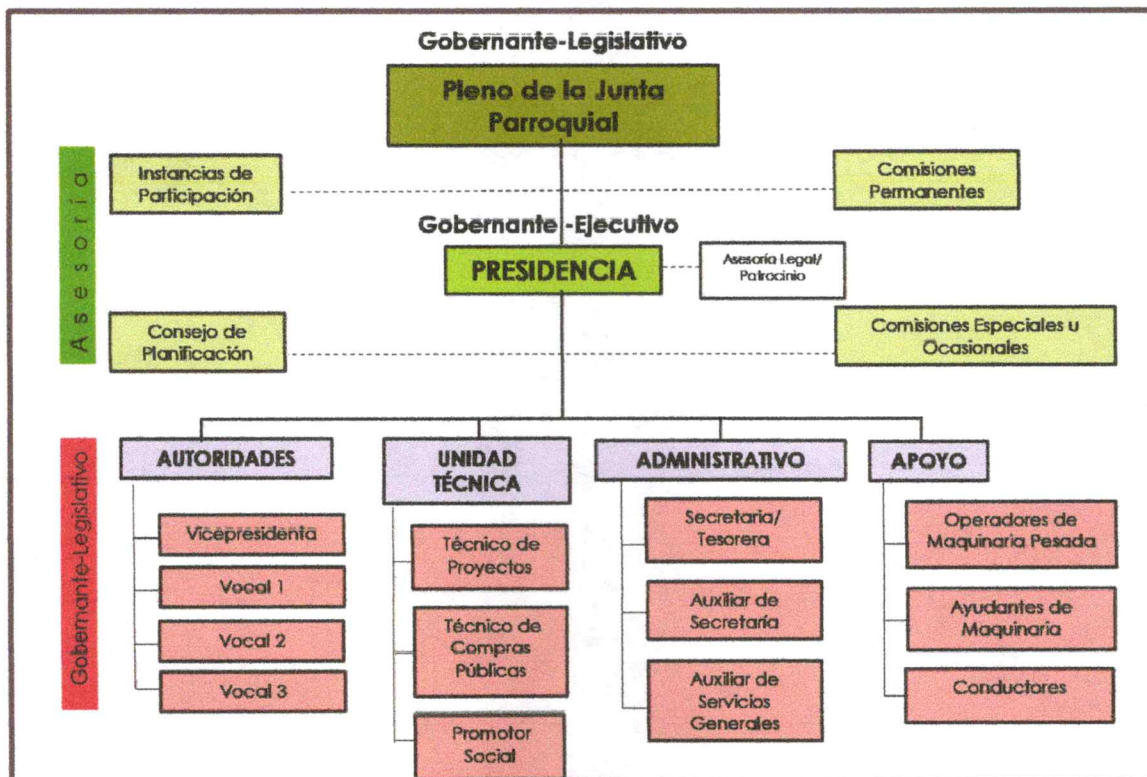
Gobernante-Legislativo

Pleno de la Junta Parroquial

Asesoría

Instancias de Participación

Comisiones Permanentes

Gobernante -Ejecutivo

PRESIDENCIA

Asesoría Legal/ Patrocinio

Consejo de Planificación

Comisiones Especiales u Ocasionales

Gobernante-Legislativo

AUTORIDADES

Vicepresidenta

Vocal 1

Vocal 2

Vocal 3

UNIDAD TÉCNICA

Técnico de Proyectos

Técnico de Compras Públicas

Promotor Social

ADMINISTRATIVO

Secretaria/ Tesorera

Auxiliar de Secretaría

Auxiliar de Servicios Generales

APOYO

Operadores de Maquinaria Pesada

Ayudantes de Maquinaria

Conductores